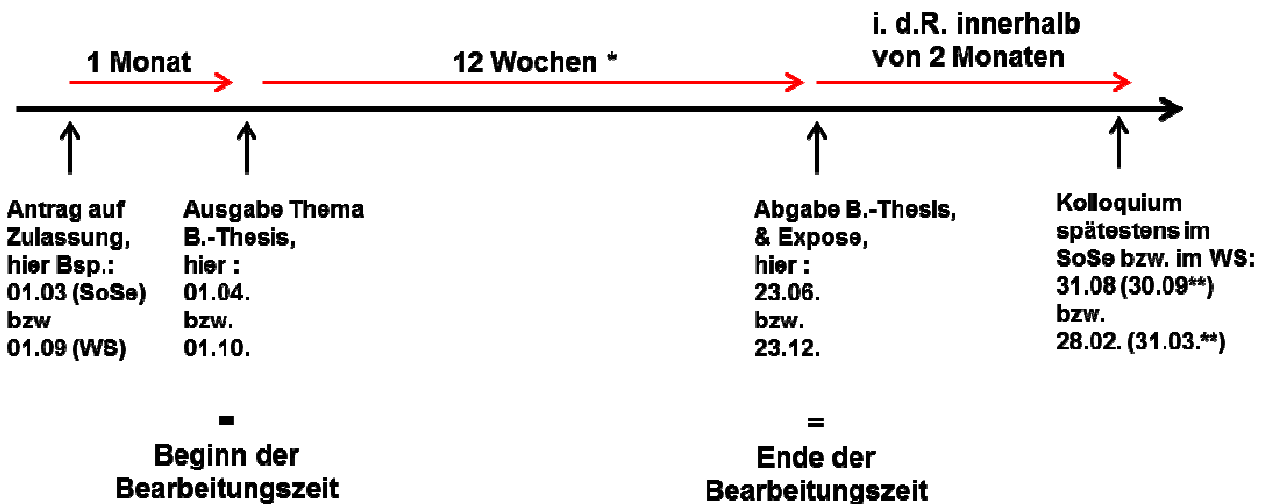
1 Monat

12 Wochen *

i. d.R. innerhalb von 2 Monaten

Antrag auf Zulassung, hier Bsp.: 01.03 (SoSe) bzw 01.09 (WS)

Ausgabe Thema B.-Thesis, hier : 01.04. bzw. 01.10.

=
Beginn der Bearbeitungszeit

Abgabe B.-Thesis, & Expose, hier : 23.06. bzw. 23.12.

=
Ende der Bearbeitungszeit

Kolloquium spätestens im SoSe bzw. im WS: 31.08 (30.09**) bzw. 28.02. (31.03.**)